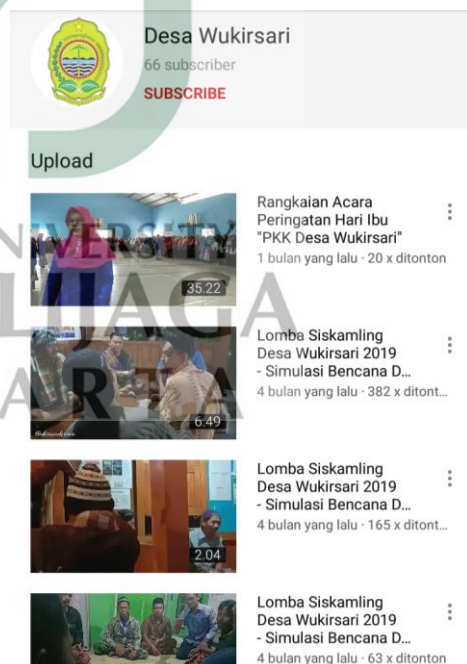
Desa Wukirsari
66 subscriber
SUBSCRIBE

Upload

35.22
Rangkaian Acara Peringatan Hari Ibu "PKK Desa Wukirsari"
1 bulan yang lalu · 20 x ditonton

6.49
Lomba Siskamling Desa Wukirsari 2019 - Simulasi Bencana D...
4 bulan yang lalu · 382 x ditont...

2.04
Lomba Siskamling Desa Wukirsari 2019 - Simulasi Bencana D...
4 bulan yang lalu · 165 x ditont...

Lomba Siskamling Desa Wukirsari 2019 - Simulasi Bencana D...
4 bulan yang lalu · 63 x ditonton

UNIVERSITY
IJAGA
ARTA